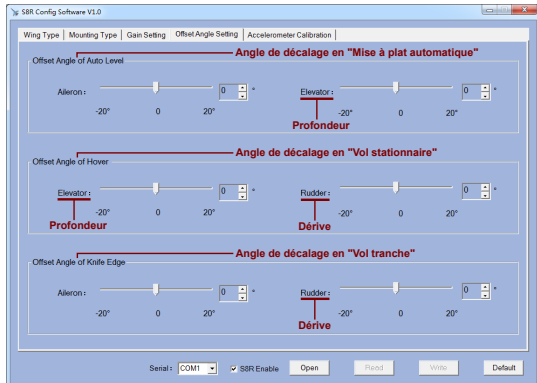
S8R Config Software V1.0

Wing Type | Mounting Type | Gain Setting | Offset Angle Setting | Accelerometer Calibration

Angle de décalage en "Mise à plat automatique"

Offset Angle of Auto Level

Aileron : 0 °
-20° 0 20°

Elevator : 0 °
-20° 0 20°

Profondeur

Angle de décalage en "Vol stationnaire"

Offset Angle of Hover

Elevator : 0 °
-20° 0 20°

Profondeur

Rudder : 0 °
-20° 0 20°

Dérive

Angle de décalage en "Vol tranche"

Offset Angle of Knife Edge

Aileron : 0 °
-20° 0 20°

Rudder : 0 °
-20° 0 20°

Dérive

Serial : COM1 S8R Enable Open Read Write Default